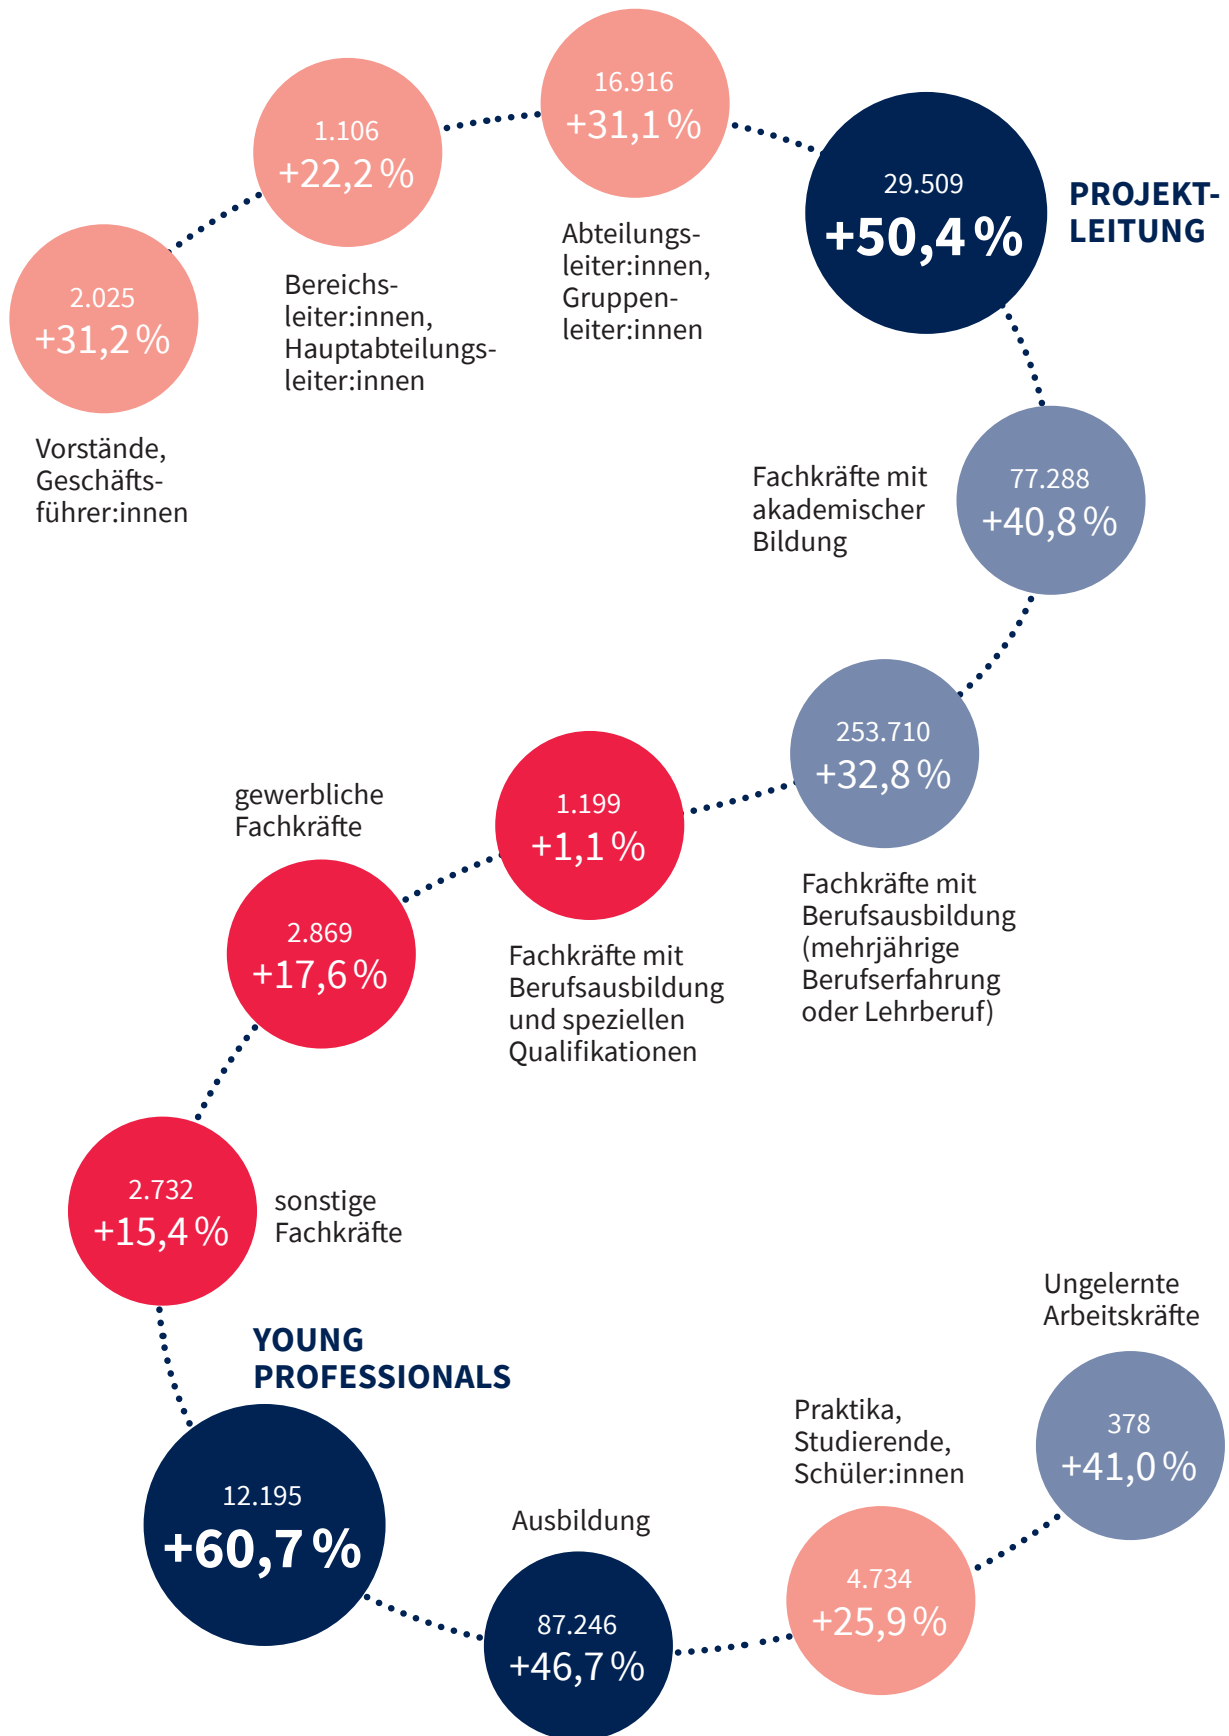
2.025
+31,2 %

Vorstände, Geschäftsführer:innen

1.106
+22,2 %

Bereichsleiter:innen, Hauptabteilungsleiter:innen

16.916
+31,1 %

Abteilungsleiter:innen, Gruppenleiter:innen

29.509
+50,4 %

PROJEKTLEITUNG

Fachkräfte mit akademischer Bildung

77.288
+40,8 %

253.710
+32,8 %

Fachkräfte mit Berufsausbildung (mehrjährige Berufserfahrung oder Lehrberuf)

1.199
+1,1 %

Fachkräfte mit Berufsausbildung und speziellen Qualifikationen

gewerbliche Fachkräfte

2.869
+17,6 %

2.732
+15,4 %

sonstige Fachkräfte

YOUNG PROFESSIONALS

12.195
+60,7 %

Ausbildung

87.246
+46,7 %

Praktika, Studierende, Schüler:innen

4.734
+25,9 %

Ungelernte Arbeitskräfte

378
+41,0 %